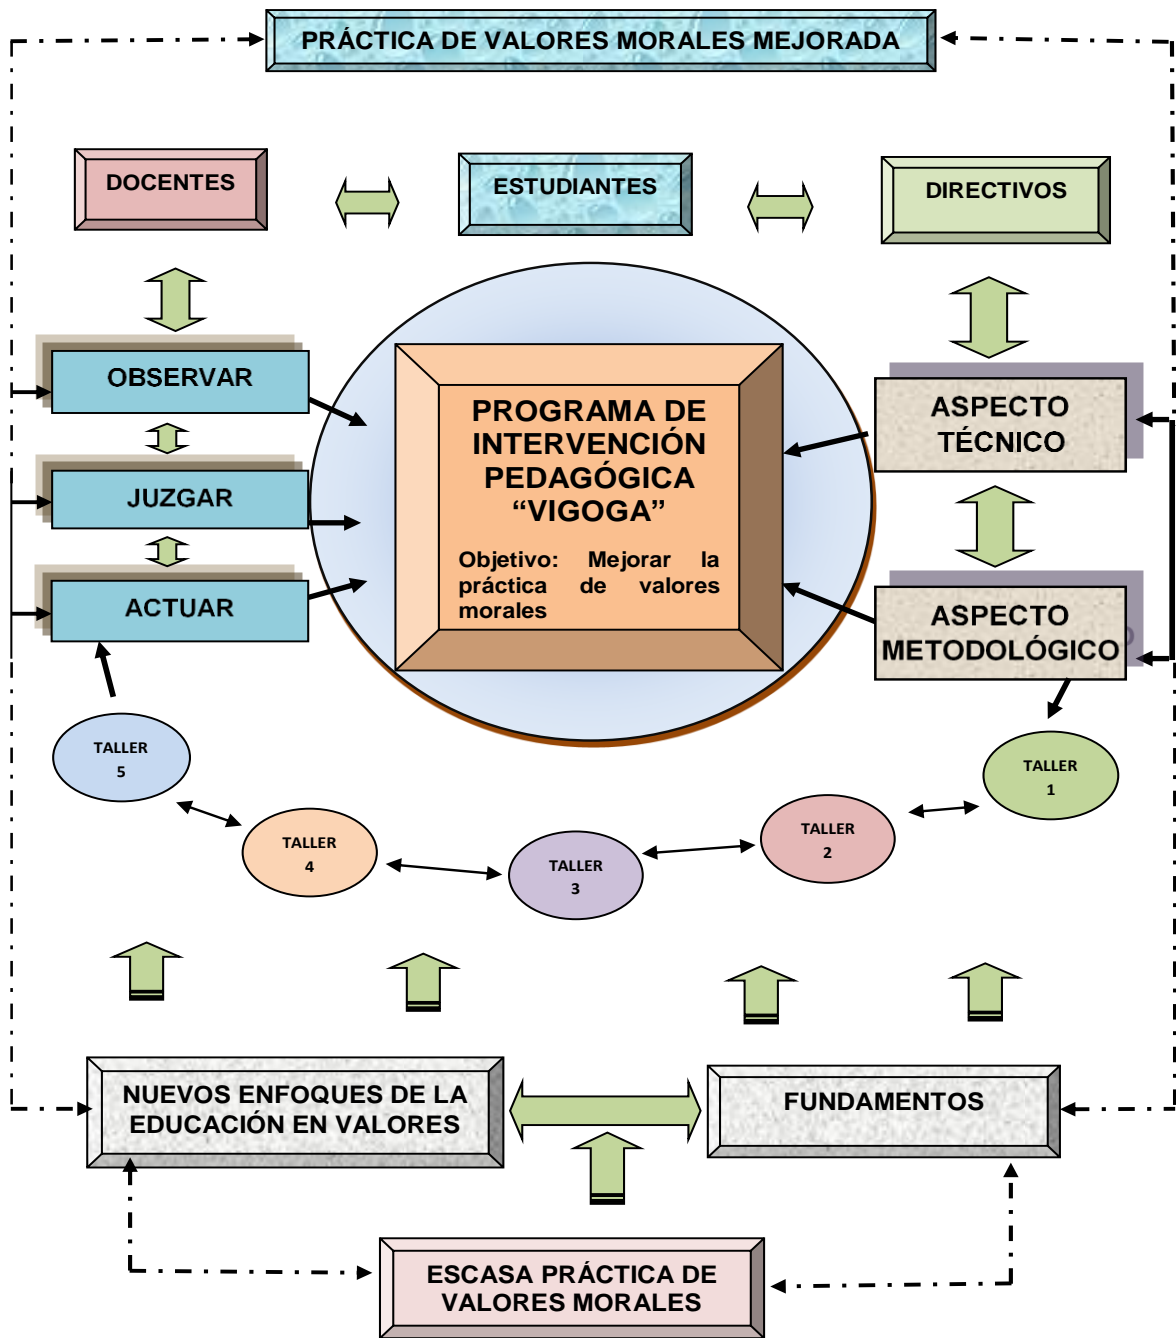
PRÁCTICA DE VALORES MORALES MEJORADA

DOCENTES

ESTUDIANTES

DIRECTIVOS

OBSERVAR

JUZGAR

ACTUAR

PROGRAMA DE INTERVENCIÓN PEDAGÓGICA “VIGOGA”

Objetivo: Mejorar la práctica de valores morales

ASPECTO TÉCNICO

ASPECTO METODOLÓGICO

TALLER 5

TALLER 4

TALLER 3

TALLER 2

TALLER 1

NUEVOS ENFOQUES DE LA EDUCACIÓN EN VALORES

FUNDAMENTOS

ESCASA PRÁCTICA DE VALORES MORALES